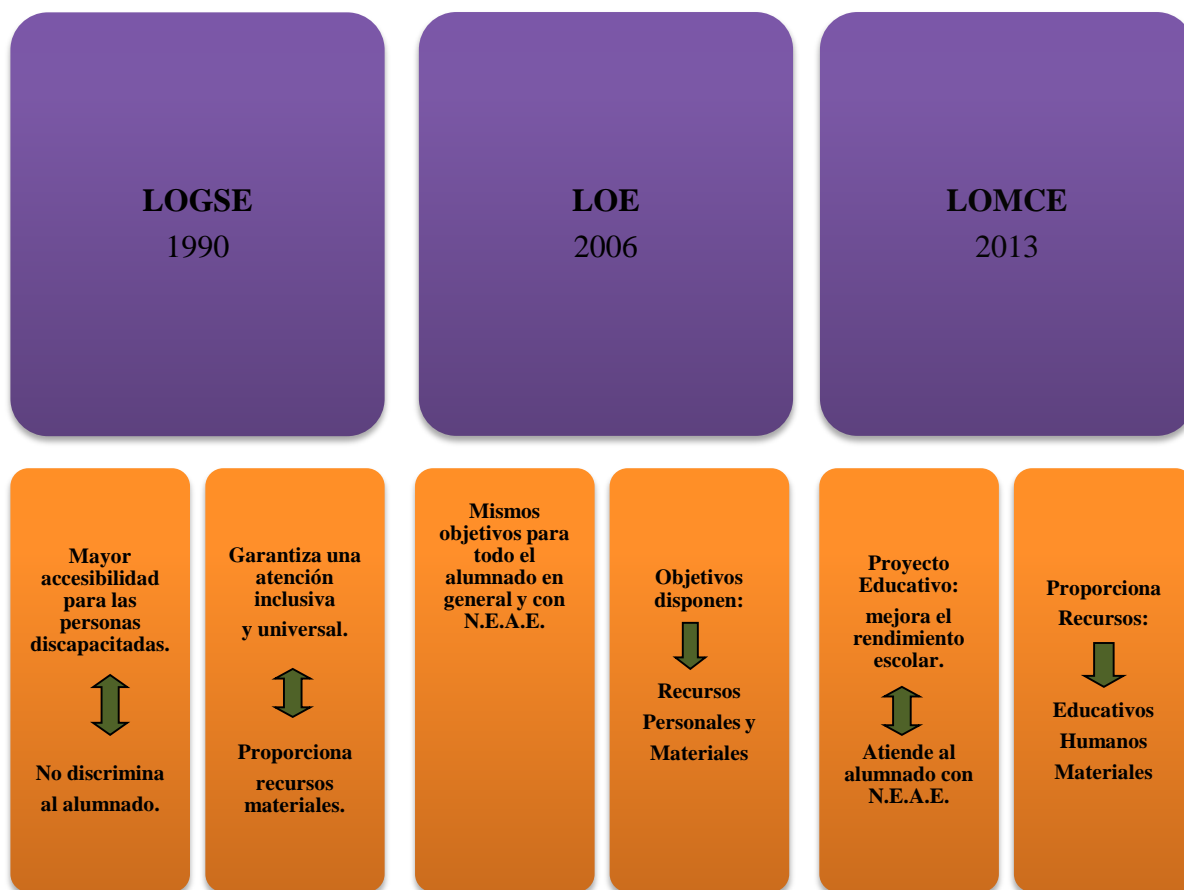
LOGSE
1990

LOE
2006

LOMCE
2013

Mayor accesibilidad para las personas discapacitadas.

No discrimina al alumnado.

Garantiza una atención inclusiva y universal.

Proporciona recursos materiales.

Mismos objetivos para todo el alumnado en general y con N.E.A.E.

Objetivos disponen:

Recursos Personales y Materiales

Proyecto Educativo: mejora el rendimiento escolar.

Atiende al alumnado con N.E.A.E.

Proporciona Recursos:

Educativos
Humanos
Materiales